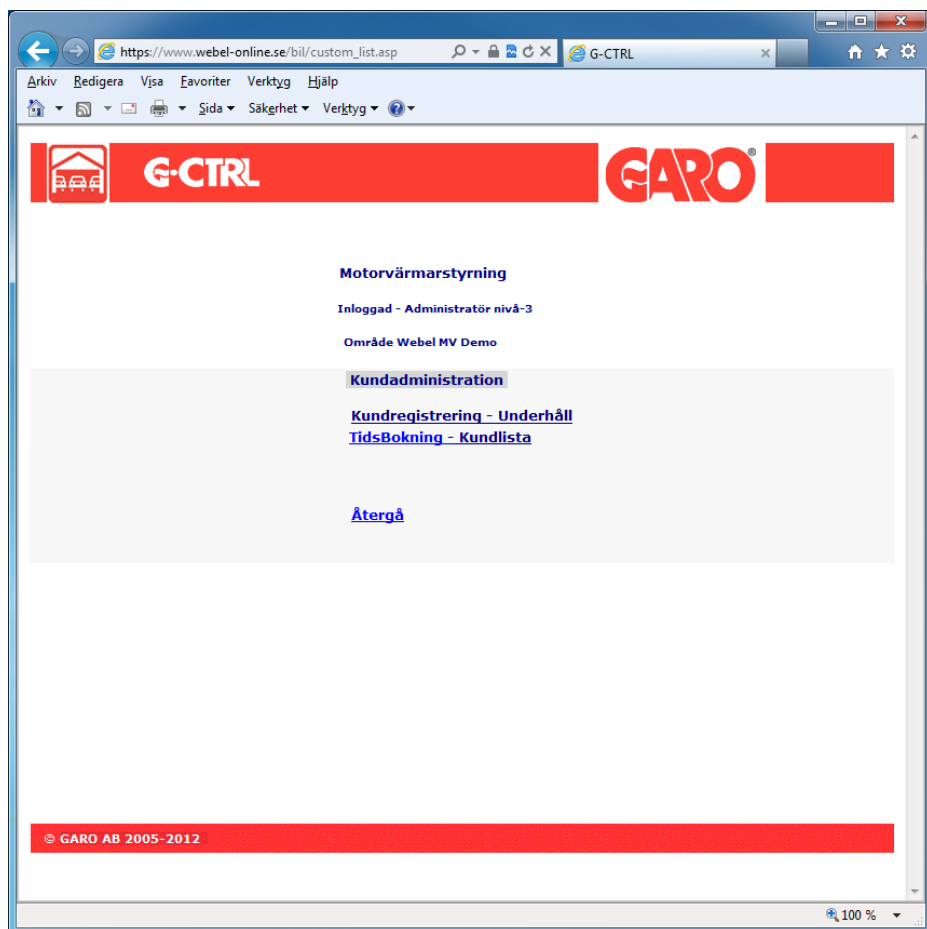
https://www.webel-online.se/bil/custom_list.asp

G-CTRL

Arkiv Redigera Visa Favoriter Verktyg Hjälp

Sida ▾ Säkerhet ▾ Verktyg ▾

G-CTRL

GARO®

Motorvärmarstyrning

Inloggad - Administratör nivå-3

Område Webel MV Demo

Kundadministration

Kundregistrering - Underhåll
TidsBokning - Kundlista

Återgå

© GARO AB 2005-2012

100 %